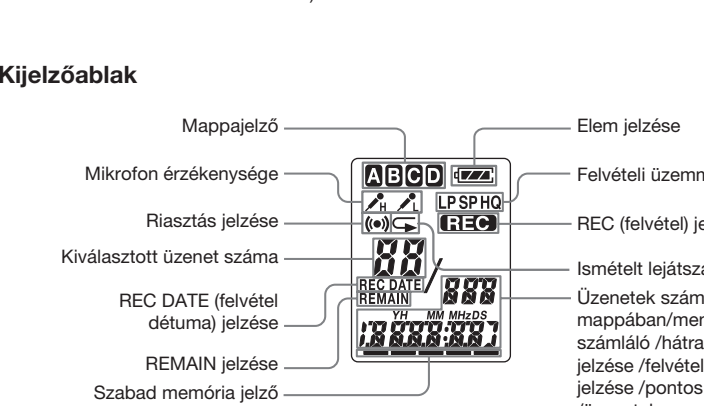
Kijelzőablak

Mappajelző

Mikrofon érzékenysége

Riasztás jelzése

Kiválasztott üzenet száma

REC DATE (felvétel détuma) jelzése

REMAIN jelzése

Szabad memória jelző

A B C D

H L

LP SP HQ

REC

88

REC DATE

REMAIN

888

YH MM MHzDS

18 888:887

Elem jelzése

Felvételi üzemm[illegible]

REC (felvétel) je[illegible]

Ismételt lejátsza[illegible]

Üzenetek szám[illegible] mappában/mem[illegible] számláló /hátra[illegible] jelzése /felvétel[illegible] jelzése /pontos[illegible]